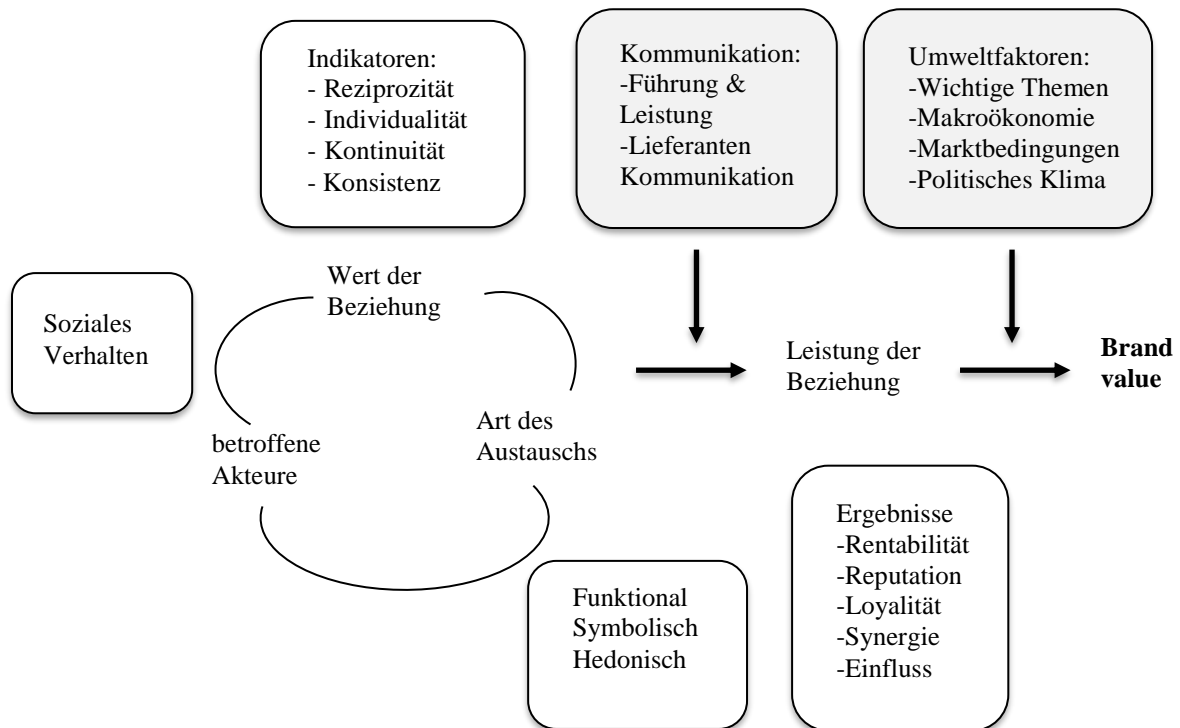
Indikatoren:
- Reziprozität
- Individualität
- Kontinuität
- Konsistenz

Kommunikation:
-Führung & Leistung
-Lieferanten Kommunikation

Umweltfaktoren:
-Wichtige Themen
-Makroökonomie
-Marktbedingungen
-Politisches Klima

Soziales Verhalten

Wert der Beziehung

Art des Austauschs

betroffene Akteure

Leistung der Beziehung

**Brand value**

Ergebnisse
-Rentabilität
-Reputation
-Loyalität
-Synergie
-Einfluss

Funktional
Symbolisch
Hedonisch